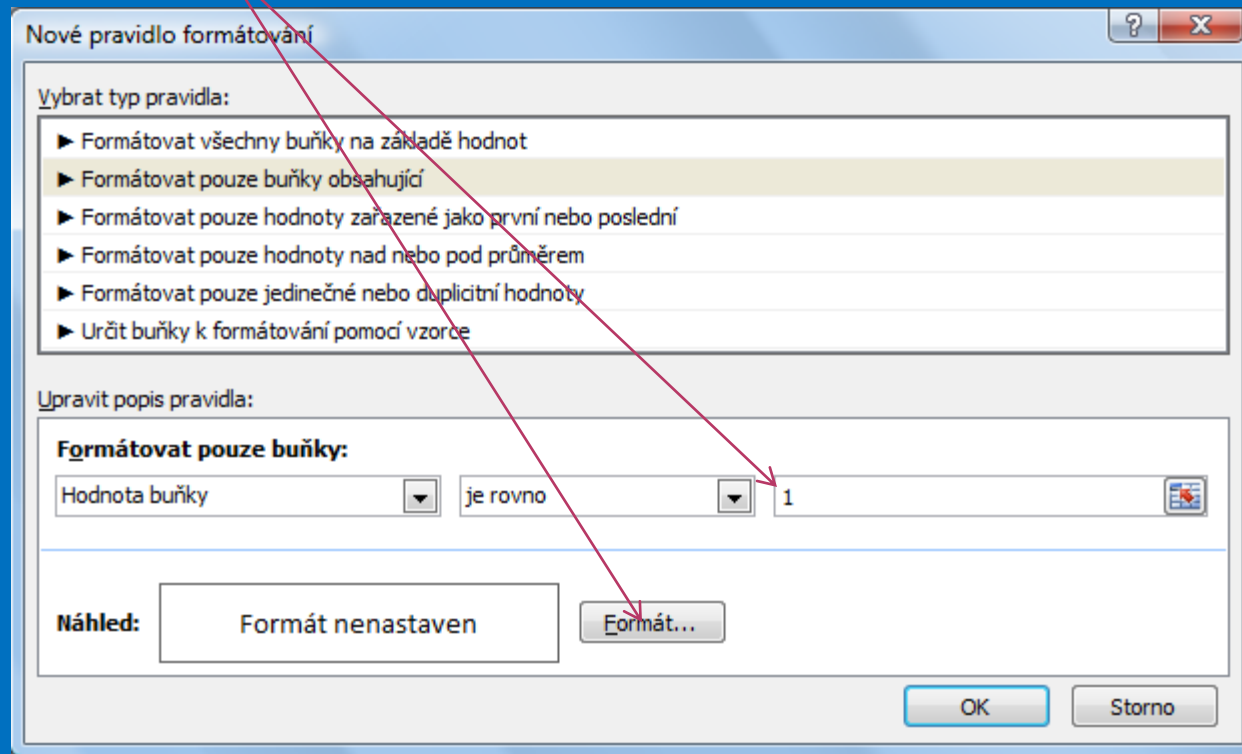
Nové pravidlo formátování

?

X

Vybrat typ pravidla:

► Formátovat všechny buňky na základě hodnot
► Formátovat pouze buňky obsahující
► Formátovat pouze hodnoty zařazené jako první nebo poslední
► Formátovat pouze hodnoty nad nebo pod průměrem
► Formátovat pouze jedinečné nebo duplicitní hodnoty
► Určit buňky k formátování pomocí vzorce

Upravit popis pravidla:

Formátovat pouze buňky:

Hodnota buňky

je rovno

1

Náhled:

Formát nenastaven

Formát...

OK

Storno